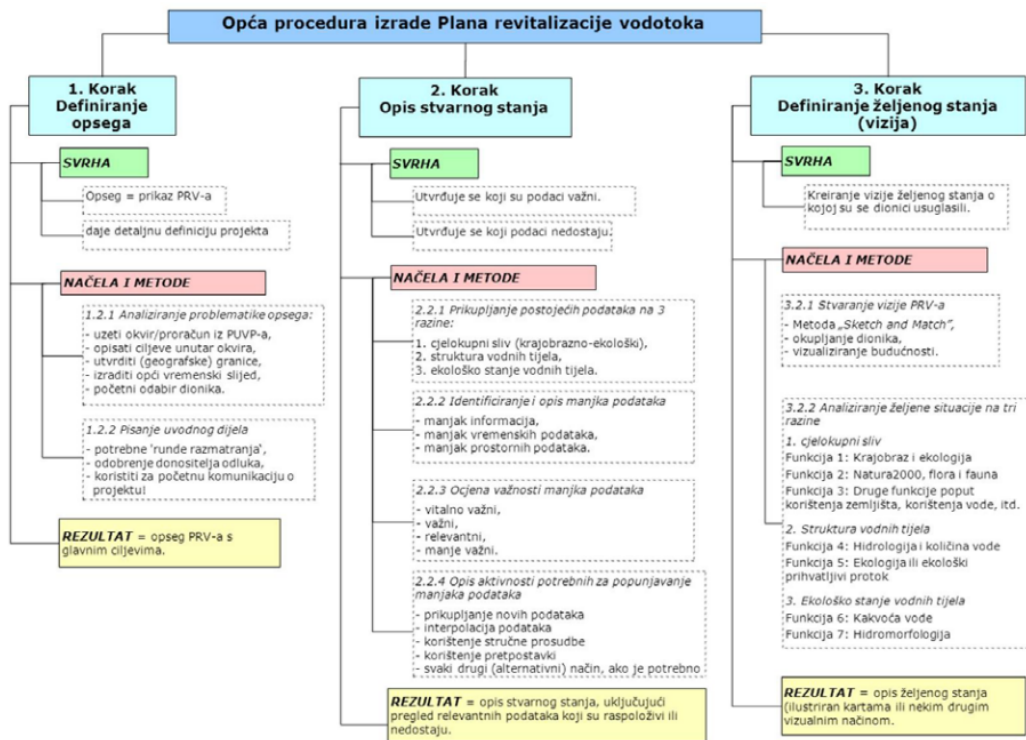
Opća procedura izrade Plana revitalizacije vodotoka

1. Korak
Definiranje opsega

SVRHA

Opseg = prikaz PRV-a

daje detaljnu definiciju projekta

NAČELA I METODE

1.2.1 Analiziranje problematike opsega:
- uzeti okvir/proračun iz PUVP-a,
- opisati ciljeve unutar okvira,
- utvrditi (geografske) granice,
- izraditi opći vremenski slijed,
- početni odabir dionika.

1.2.2 Pisanje uvodnog dijela
- potrebne 'runde razmatranja',
- odobrenje donositelja odluka,
- koristiti za početnu komunikaciju o projektu!

REZULTAT = opseg PRV-a s glavnim ciljevima.

2. Korak
Opis stvarnog stanja

SVRHA

Utvrđuje se koji su podaci važni.

Utvrđuje se koji podaci nedostaju.

NAČELA I METODE

2.2.1 Prikupljanje postojećih podataka na 3 razine:
1. cjelokupni sliv (krajobrazno-ekološki),
2. struktura vodnih tijela,
3. ekološko stanje vodnih tijela.

2.2.2 Identificiranje i opis manjka podataka
- manjak informacija,
- manjak vremenskih podataka,
- manjak prostornih podataka.

2.2.3 Ocjena važnosti manjka podataka
- vitalno važni,
- važni,
- relevantni,
- manje važni.

2.2.4 Opis aktivnosti potrebnih za popunjavanje manjaka podataka
- prikupljanje novih podataka
- interpolacija podataka
- korištenje stručne prosudbe
- korištenje pretpostavki
- svaki drugi (alternativni) način, ako je potrebno

REZULTAT = opis stvarnog stanja, uključujući pregled relevantnih podataka koji su raspoloživi ili nedostaju.

3. Korak
Definiranje željenog stanja (vizija)

SVRHA

Kreiranje vizije željenog stanja o kojoj su se dionici usuglasili.

NAČELA I METODE

3.2.1 Stvaranje vizije PRV-a
- Metoda „Sketch and Match",
- okupljanje dionika,
- vizualiziranje budućnosti.

3.2.2 Analiziranje željene situacije na tri razine
1. cjelokupni sliv
Funkcija 1: Krajobraz i ekologija
Funkcija 2: Natura2000, flora i fauna
Funkcija 3: Druge funkcije poput korištenja zemljišta, korištenja vode, itd.
2. Struktura vodnih tijela
Funkcija 4: Hidrologija i količina vode
Funkcija 5: Ekologija ili ekološki prihvatljivi protok
3. Ekološko stanje vodnih tijela
Funkcija 6: Kakvoća vode
Funkcija 7: Hidromorfologija

REZULTAT = opis željenog stanja (ilustriran kartama ili nekim drugim vizualnim načinom.